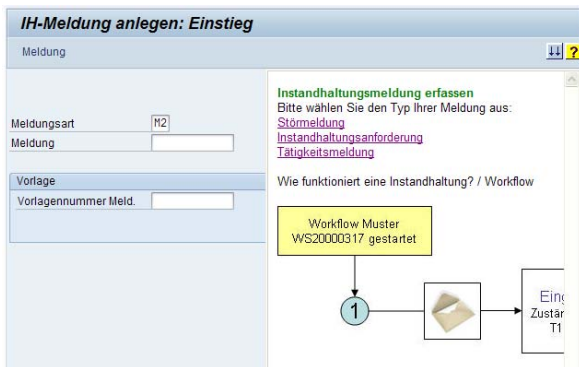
IH-Meldung anlegen: Einstieg

Meldung

Meldungsart M2
Meldung

Vorlage
Vorlagennummer Meld.

Instandhaltungsmeldung erfassen
Bitte wählen Sie den Typ Ihrer Meldung aus:
Störmeldung
Instandhaltungsanforderung
Tätigkeitsmeldung

Wie funktioniert eine Instandhaltung? / Workflow

Workflow Muster WS20000317 gestartet

1

Ein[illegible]
Zustä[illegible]
T1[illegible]